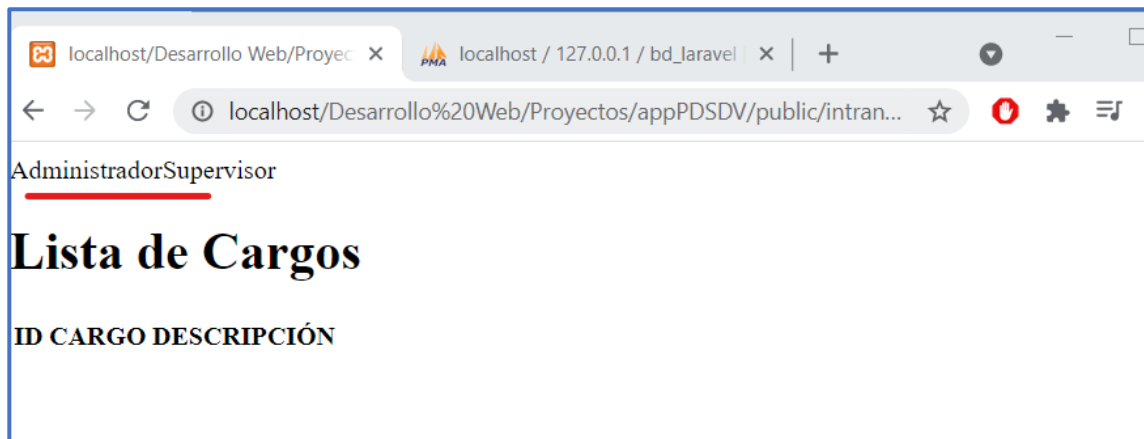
localhost/Desarrollo Web/Proyec ×
PMA localhost / 127.0.0.1 / bd_laravel ×
+

localhost/Desarrollo%20Web/Proyectos/appPDSDV/public/intran...

AdministradorSupervisor

# Lista de Cargos

**ID CARGO DESCRIPCIÓN**